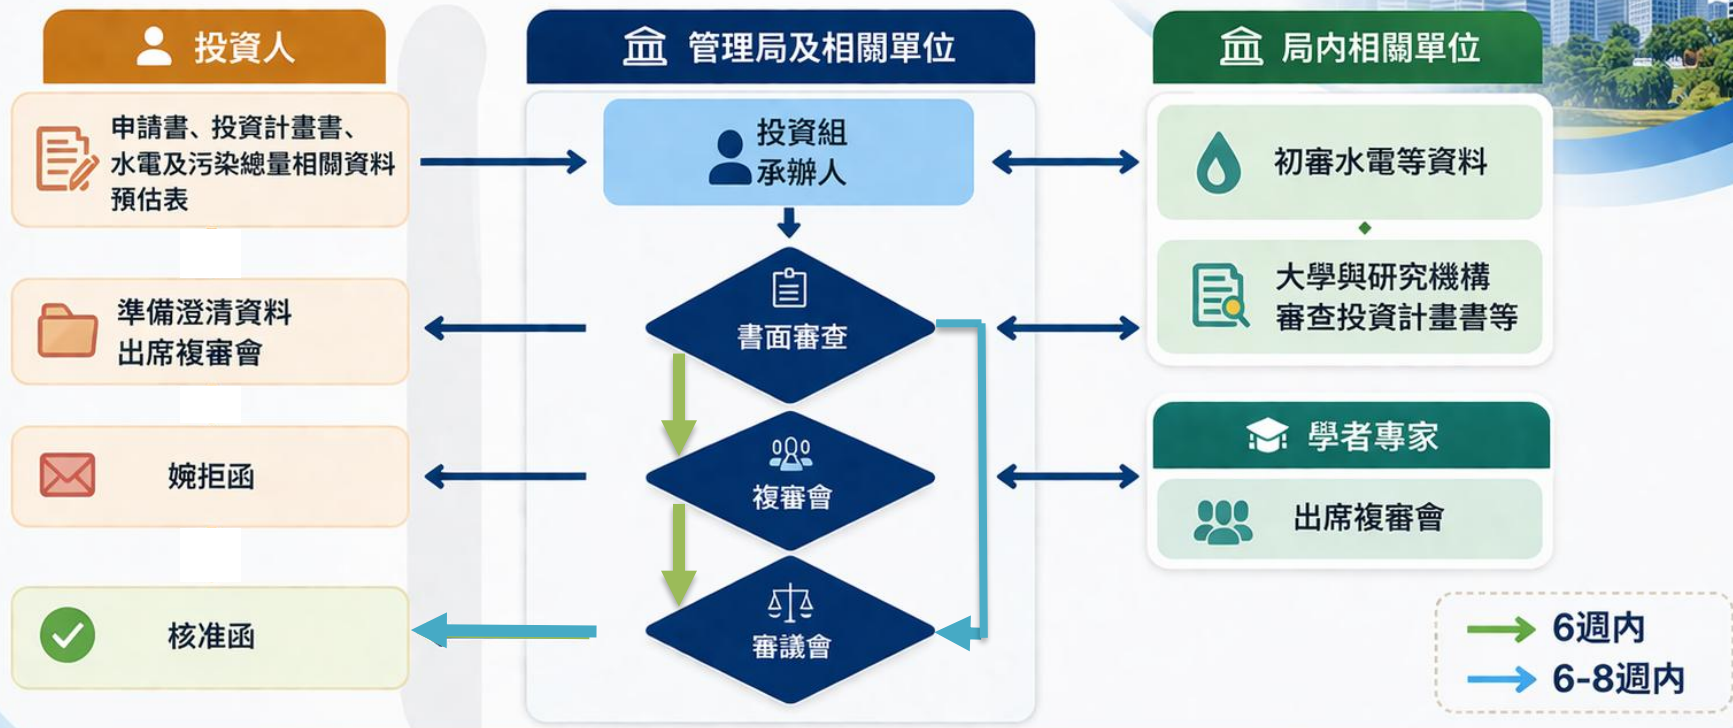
投資人

申請書、投資計畫書、水電及污染總量相關資料預估表

準備澄清資料
出席複審會

婉拒函

核准函

管理局及相關單位

投資組
承辦人

書面審查

複審會

審議會

局內相關單位

初審水電等資料

大學與研究機構
審查投資計畫書等

學者專家

出席複審會

6週內
6-8週內